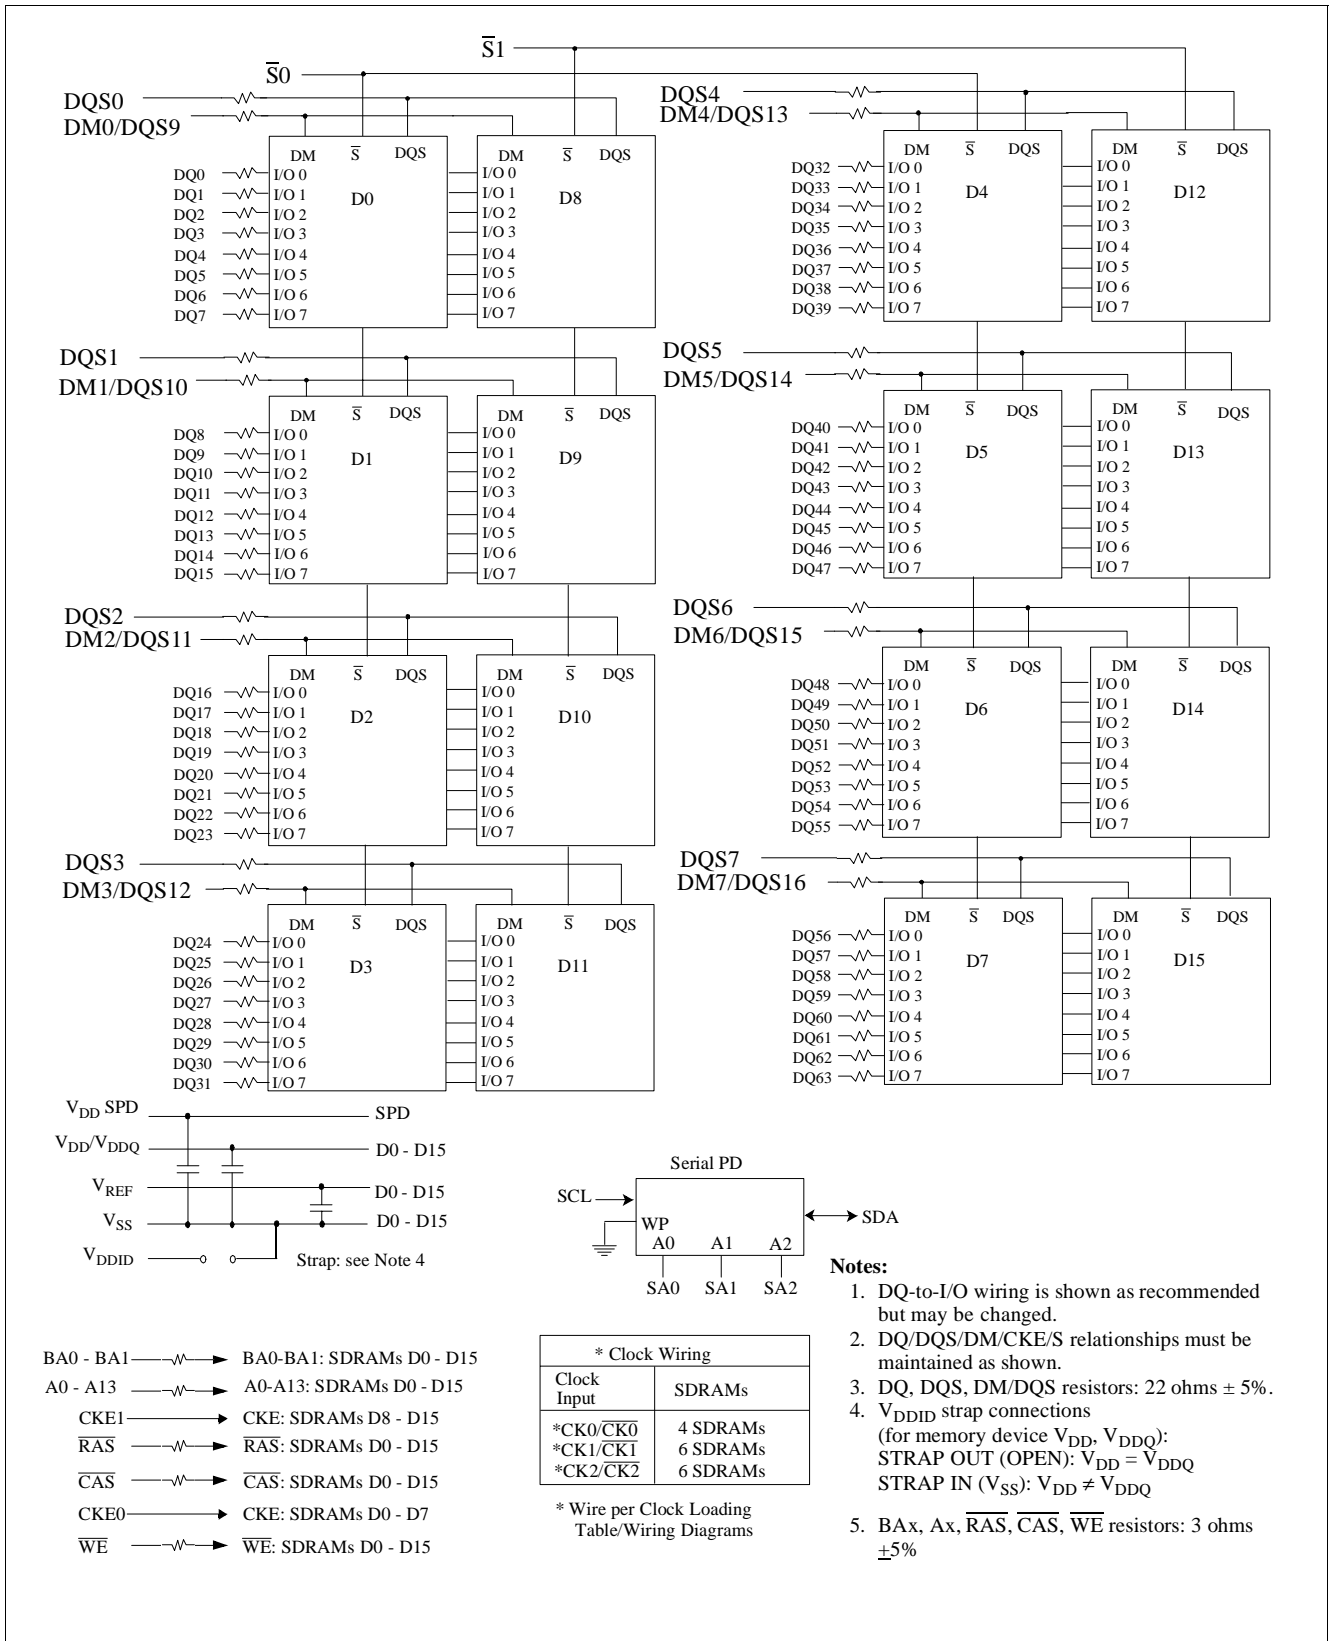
$\overline{S}1$

$\overline{S}0$

DQS0
DM0/DQS9

DQS4
DM4/DQS13

| DM | $\overline{S}$ | DQS |
D0
DQ0 I/O 0
DQ1 I/O 1
DQ2 I/O 2
DQ3 I/O 3
DQ4 I/O 4
DQ5 I/O 5
DQ6 I/O 6
DQ7 I/O 7

DM $\overline{S}$ DQS
D8
I/O 0
I/O 1
I/O 2
I/O 3
I/O 4
I/O 5
I/O 6
I/O 7

DM $\overline{S}$ DQS
D4
DQ32 I/O 0
DQ33 I/O 1
DQ34 I/O 2
DQ35 I/O 3
DQ36 I/O 4
DQ37 I/O 5
DQ38 I/O 6
DQ39 I/O 7

DM $\overline{S}$ DQS
D12
I/O 0
I/O 1
I/O 2
I/O 3
I/O 4
I/O 5
I/O 6
I/O 7

DQS1
DM1/DQS10

DQS5
DM5/DQS14

DM $\overline{S}$ DQS
D1
DQ8 I/O 0
DQ9 I/O 1
DQ10 I/O 2
DQ11 I/O 3
DQ12 I/O 4
DQ13 I/O 5
DQ14 I/O 6
DQ15 I/O 7

DM $\overline{S}$ DQS
D9
I/O 0
I/O 1
I/O 2
I/O 3
I/O 4
I/O 5
I/O 6
I/O 7

DM $\overline{S}$ DQS
D5
DQ40 I/O 0
DQ41 I/O 1
DQ42 I/O 2
DQ43 I/O 3
DQ44 I/O 4
DQ45 I/O 5
DQ46 I/O 6
DQ47 I/O 7

DM $\overline{S}$ DQS
D13
I/O 0
I/O 1
I/O 2
I/O 3
I/O 4
I/O 5
I/O 6
I/O 7

DQS2
DM2/DQS11

DQS6
DM6/DQS15

DM $\overline{S}$ DQS
D2
DQ16 I/O 0
DQ17 I/O 1
DQ18 I/O 2
DQ19 I/O 3
DQ20 I/O 4
DQ21 I/O 5
DQ22 I/O 6
DQ23 I/O 7

DM $\overline{S}$ DQS
D10
I/O 0
I/O 1
I/O 2
I/O 3
I/O 4
I/O 5
I/O 6
I/O 7

DM $\overline{S}$ DQS
D6
DQ48 I/O 0
DQ49 I/O 1
DQ50 I/O 2
DQ51 I/O 3
DQ52 I/O 4
DQ53 I/O 5
DQ54 I/O 6
DQ55 I/O 7

DM $\overline{S}$ DQS
D14
I/O 0
I/O 1
I/O 2
I/O 3
I/O 4
I/O 5
I/O 6
I/O 7

DQS3
DM3/DQS12

DQS7
DM7/DQS16

DM $\overline{S}$ DQS
D3
DQ24 I/O 0
DQ25 I/O 1
DQ26 I/O 2
DQ27 I/O 3
DQ28 I/O 4
DQ29 I/O 5
DQ30 I/O 6
DQ31 I/O 7

DM $\overline{S}$ DQS
D11
I/O 0
I/O 1
I/O 2
I/O 3
I/O 4
I/O 5
I/O 6
I/O 7

DM $\overline{S}$ DQS
D7
DQ56 I/O 0
DQ57 I/O 1
DQ58 I/O 2
DQ59 I/O 3
DQ60 I/O 4
DQ61 I/O 5
DQ62 I/O 6
DQ63 I/O 7

DM $\overline{S}$ DQS
D15
I/O 0
I/O 1
I/O 2
I/O 3
I/O 4
I/O 5
I/O 6
I/O 7

$V_{DD}$ SPD — SPD
$V_{DD}/V_{DDQ}$ — D0 - D15
$V_{REF}$ — D0 - D15
$V_{SS}$ — D0 - D15
$V_{DDID}$ Strap: see Note 4

Serial PD
SCL
WP
A0 A1 A2
SDA
SA0 SA1 SA2

Notes:
1. DQ-to-I/O wiring is shown as recommended but may be changed.
2. DQ/DQS/DM/CKE/S relationships must be maintained as shown.
3. DQ, DQS, DM/DQS resistors: 22 ohms ± 5%.
4. $V_{DDID}$ strap connections (for memory device $V_{DD}$, $V_{DDQ}$):
STRAP OUT (OPEN): $V_{DD} = V_{DDQ}$
STRAP IN ($V_{SS}$): $V_{DD} \neq V_{DDQ}$
5. BAx, Ax, $\overline{RAS}$, $\overline{CAS}$, $\overline{WE}$ resistors: 3 ohms $\pm$5%

BA0 - BA1 → BA0-BA1: SDRAMs D0 - D15
A0 - A13 → A0-A13: SDRAMs D0 - D15
CKE1 → CKE: SDRAMs D8 - D15
$\overline{RAS}$ → $\overline{RAS}$: SDRAMs D0 - D15
$\overline{CAS}$ → $\overline{CAS}$: SDRAMs D0 - D15
CKE0 → CKE: SDRAMs D0 - D7
$\overline{WE}$ → $\overline{WE}$: SDRAMs D0 - D15

| * Clock Wiring | |
|---|---|
| Clock Input | SDRAMs |
| *CK0/$\overline{CK0}$ | 4 SDRAMs |
| *CK1/$\overline{CK1}$ | 6 SDRAMs |
| *CK2/$\overline{CK2}$ | 6 SDRAMs |

* Wire per Clock Loading Table/Wiring Diagrams